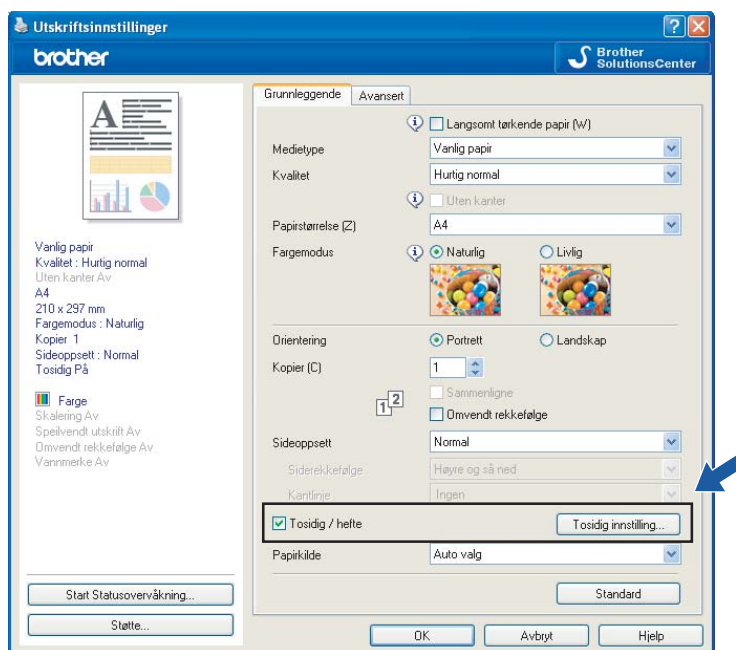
Utskriftsinnstillinger

brother

Brother SolutionsCenter

Grunnleggende | Avansert

Langsomt tørkende papir (W)

Medietype | Vanlig papir

Kvalitet | Hurtig normal

Uten kanter

Papirstørrelse (Z) | A4

Fargemodus | Naturlig | Livlig

Orientering | Portrett | Landskap

Kopier (C) | 1

Sammenligne

Omvendt rekkefølge

Sideoppsett | Normal

Siderekkefølge | Høyre og så ned

Kantlinje | Ingen

Tosidig / hefte | Tosidig innstilling...

Papirkilde | Auto valg

Standard

Vanlig papir
Kvalitet : Hurtig normal
Uten kanter Av
A4
210 x 297 mm
Fargemodus : Naturlig
Kopier 1
Sideoppsett : Normal
Tosidig På

Farge
Skalering Av
Speilvendt utskrift Av
Omvendt rekkefølge Av
Vannmerke Av

Start Statusovervåkning...

Støtte...

OK | Avbryt | Hjelp